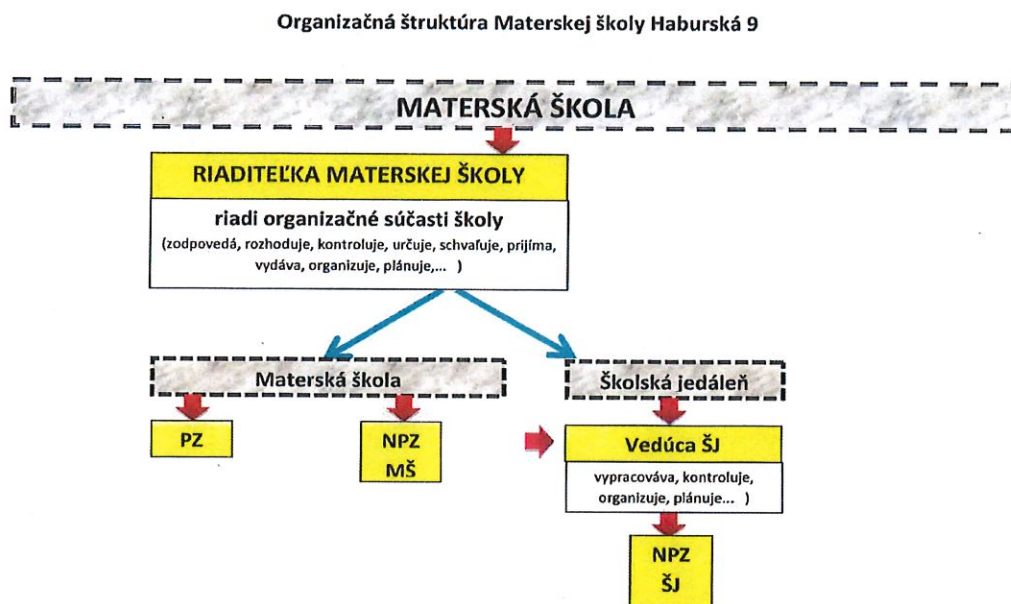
Organizačná štruktúra Materskej školy Haburská 9

MATERSKÁ ŠKOLA

RIADITEĽKA MATERSKEJ ŠKOLY

riadi organizačné súčasti školy
(zodpovedá, rozhoduje, kontroluje, určuje, schvaľuje, prijíma, vydáva, organizuje, plánuje,... )

Materská škola

Školská jedáleň

PZ

NPZ
MŠ

Vedúca ŠJ

vypracováva, kontroluje, organizuje, plánuje... )

NPZ
ŠJ